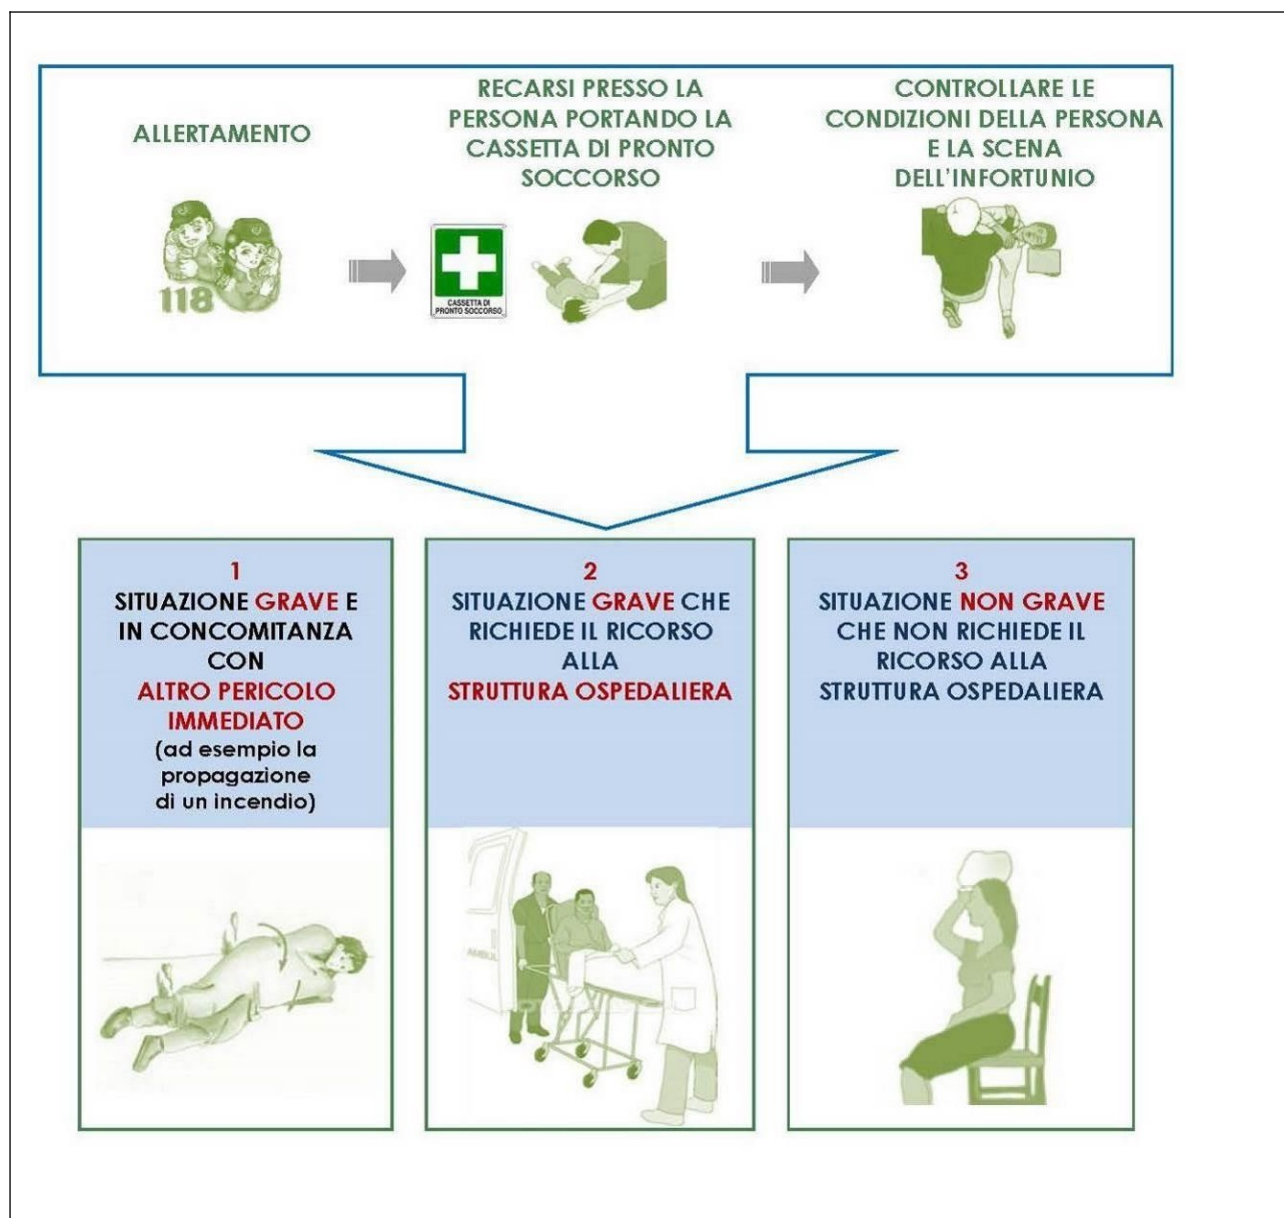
ALLERTAMENTO

118

RECARSI PRESSO LA PERSONA PORTANDO LA CASSETTA DI PRONTO SOCCORSO

CASSETTA DI PRONTO SOCCORSO

CONTROLLARE LE CONDIZIONI DELLA PERSONA E LA SCENA DELL'INFORTUNIO

1
SITUAZIONE GRAVE E IN CONCOMITANZA CON ALTRO PERICOLO IMMEDIATO
(ad esempio la propagazione di un incendio)

2
SITUAZIONE GRAVE CHE RICHIEDE IL RICORSO ALLA STRUTTURA OSPEDALIERA

3
SITUAZIONE NON GRAVE CHE NON RICHIEDE IL RICORSO ALLA STRUTTURA OSPEDALIERA